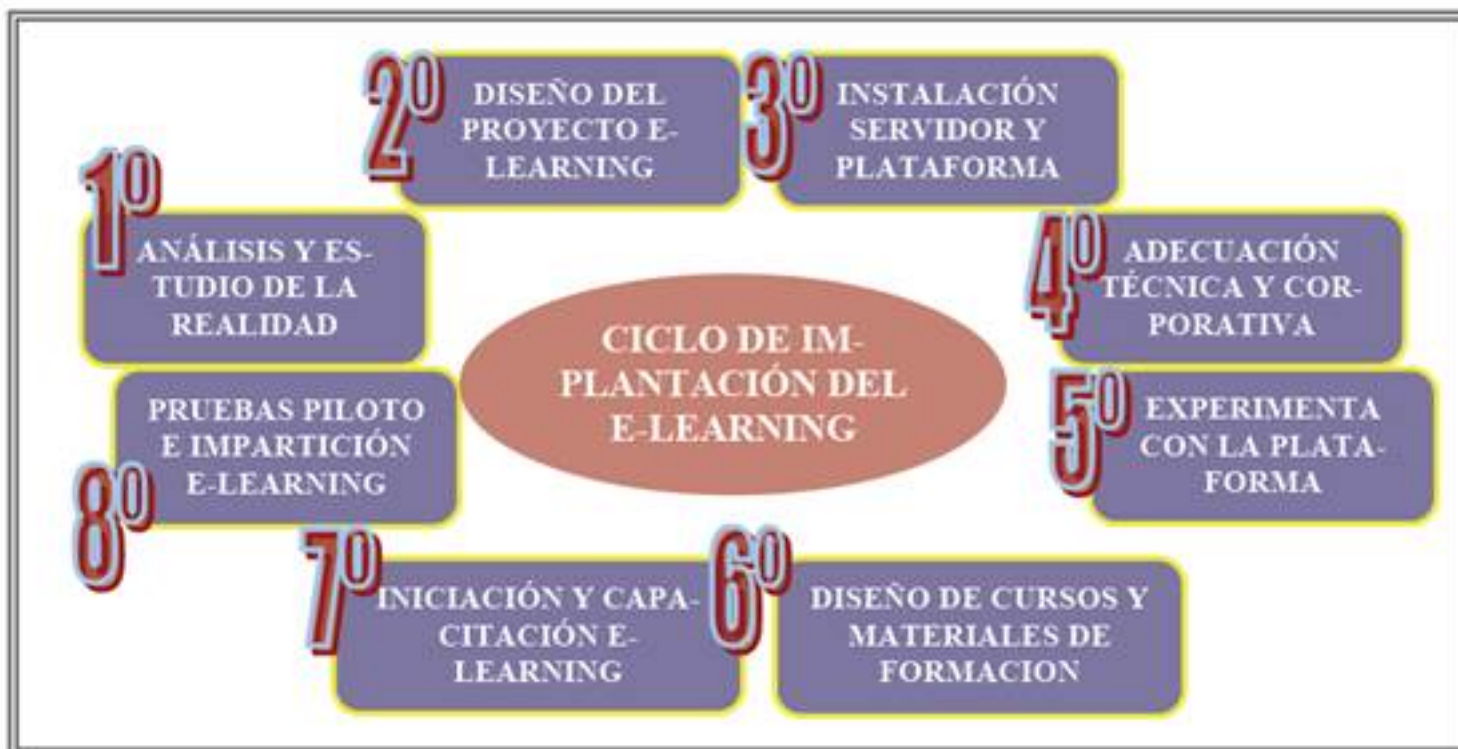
1º ANÁLISIS Y ESTUDIO DE LA REALIDAD

2º DISEÑO DEL PROYECTO E-LEARNING

3º INSTALACIÓN SERVIDOR Y PLATAFORMA

4º ADECUACIÓN TÉCNICA Y CORPORATIVA

CICLO DE IMPLANTACIÓN DEL E-LEARNING

5º EXPERIMENTA CON LA PLATAFORMA

6º DISEÑO DE CURSOS Y MATERIALES DE FORMACION

7º INICIACIÓN Y CAPACITACIÓN E-LEARNING

8º PRUEBAS PILOTO E IMPARTICIÓN E-LEARNING